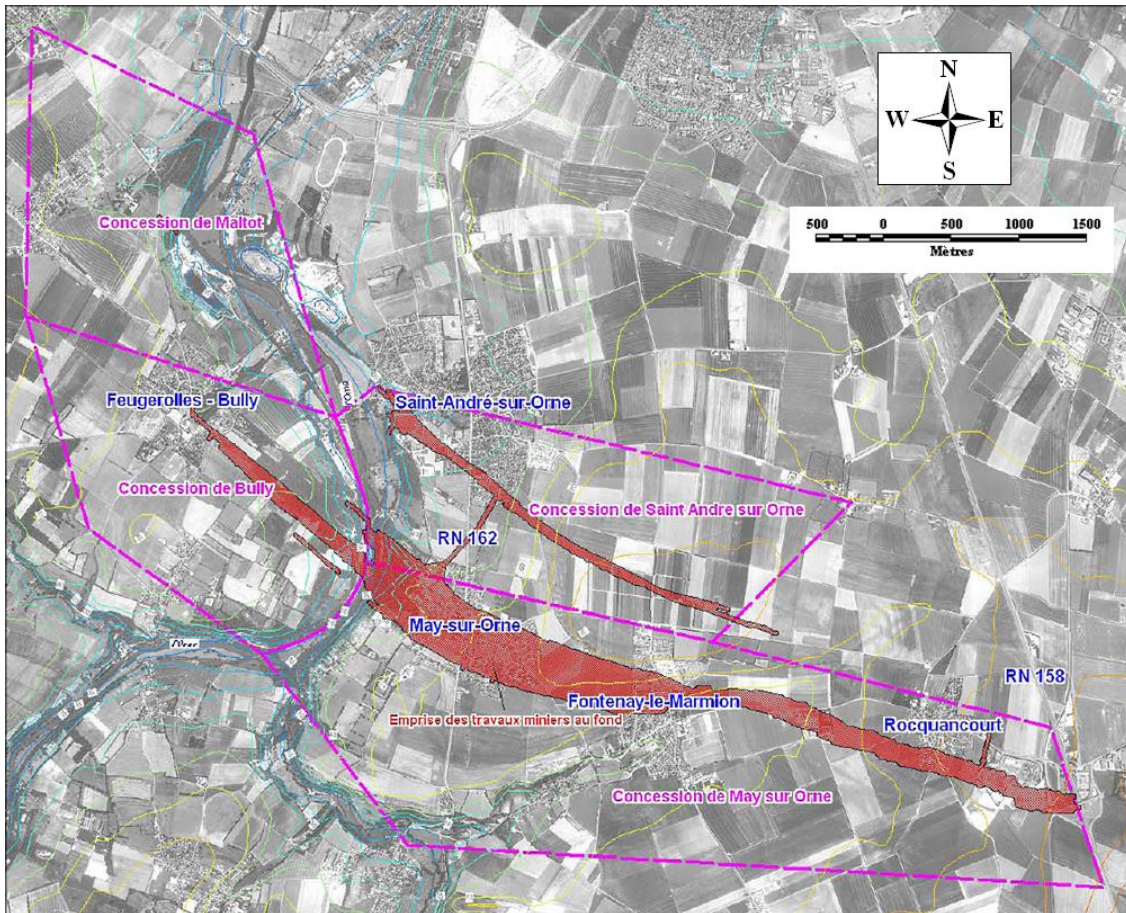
N
W
E
S

500 0 500 1000 1500
Mètres

Concession de Maltot

Feugerolles - Bully

Saint-André-sur-Orne

Concession de Bully

Concession de Saint Andre sur Orne

RN 162

May-sur-Orne

Fontenay-le-Marmion

RN 158

Rocquancourt

Emprise des travaux miniers au fond

Concession de May sur Orne

Orne